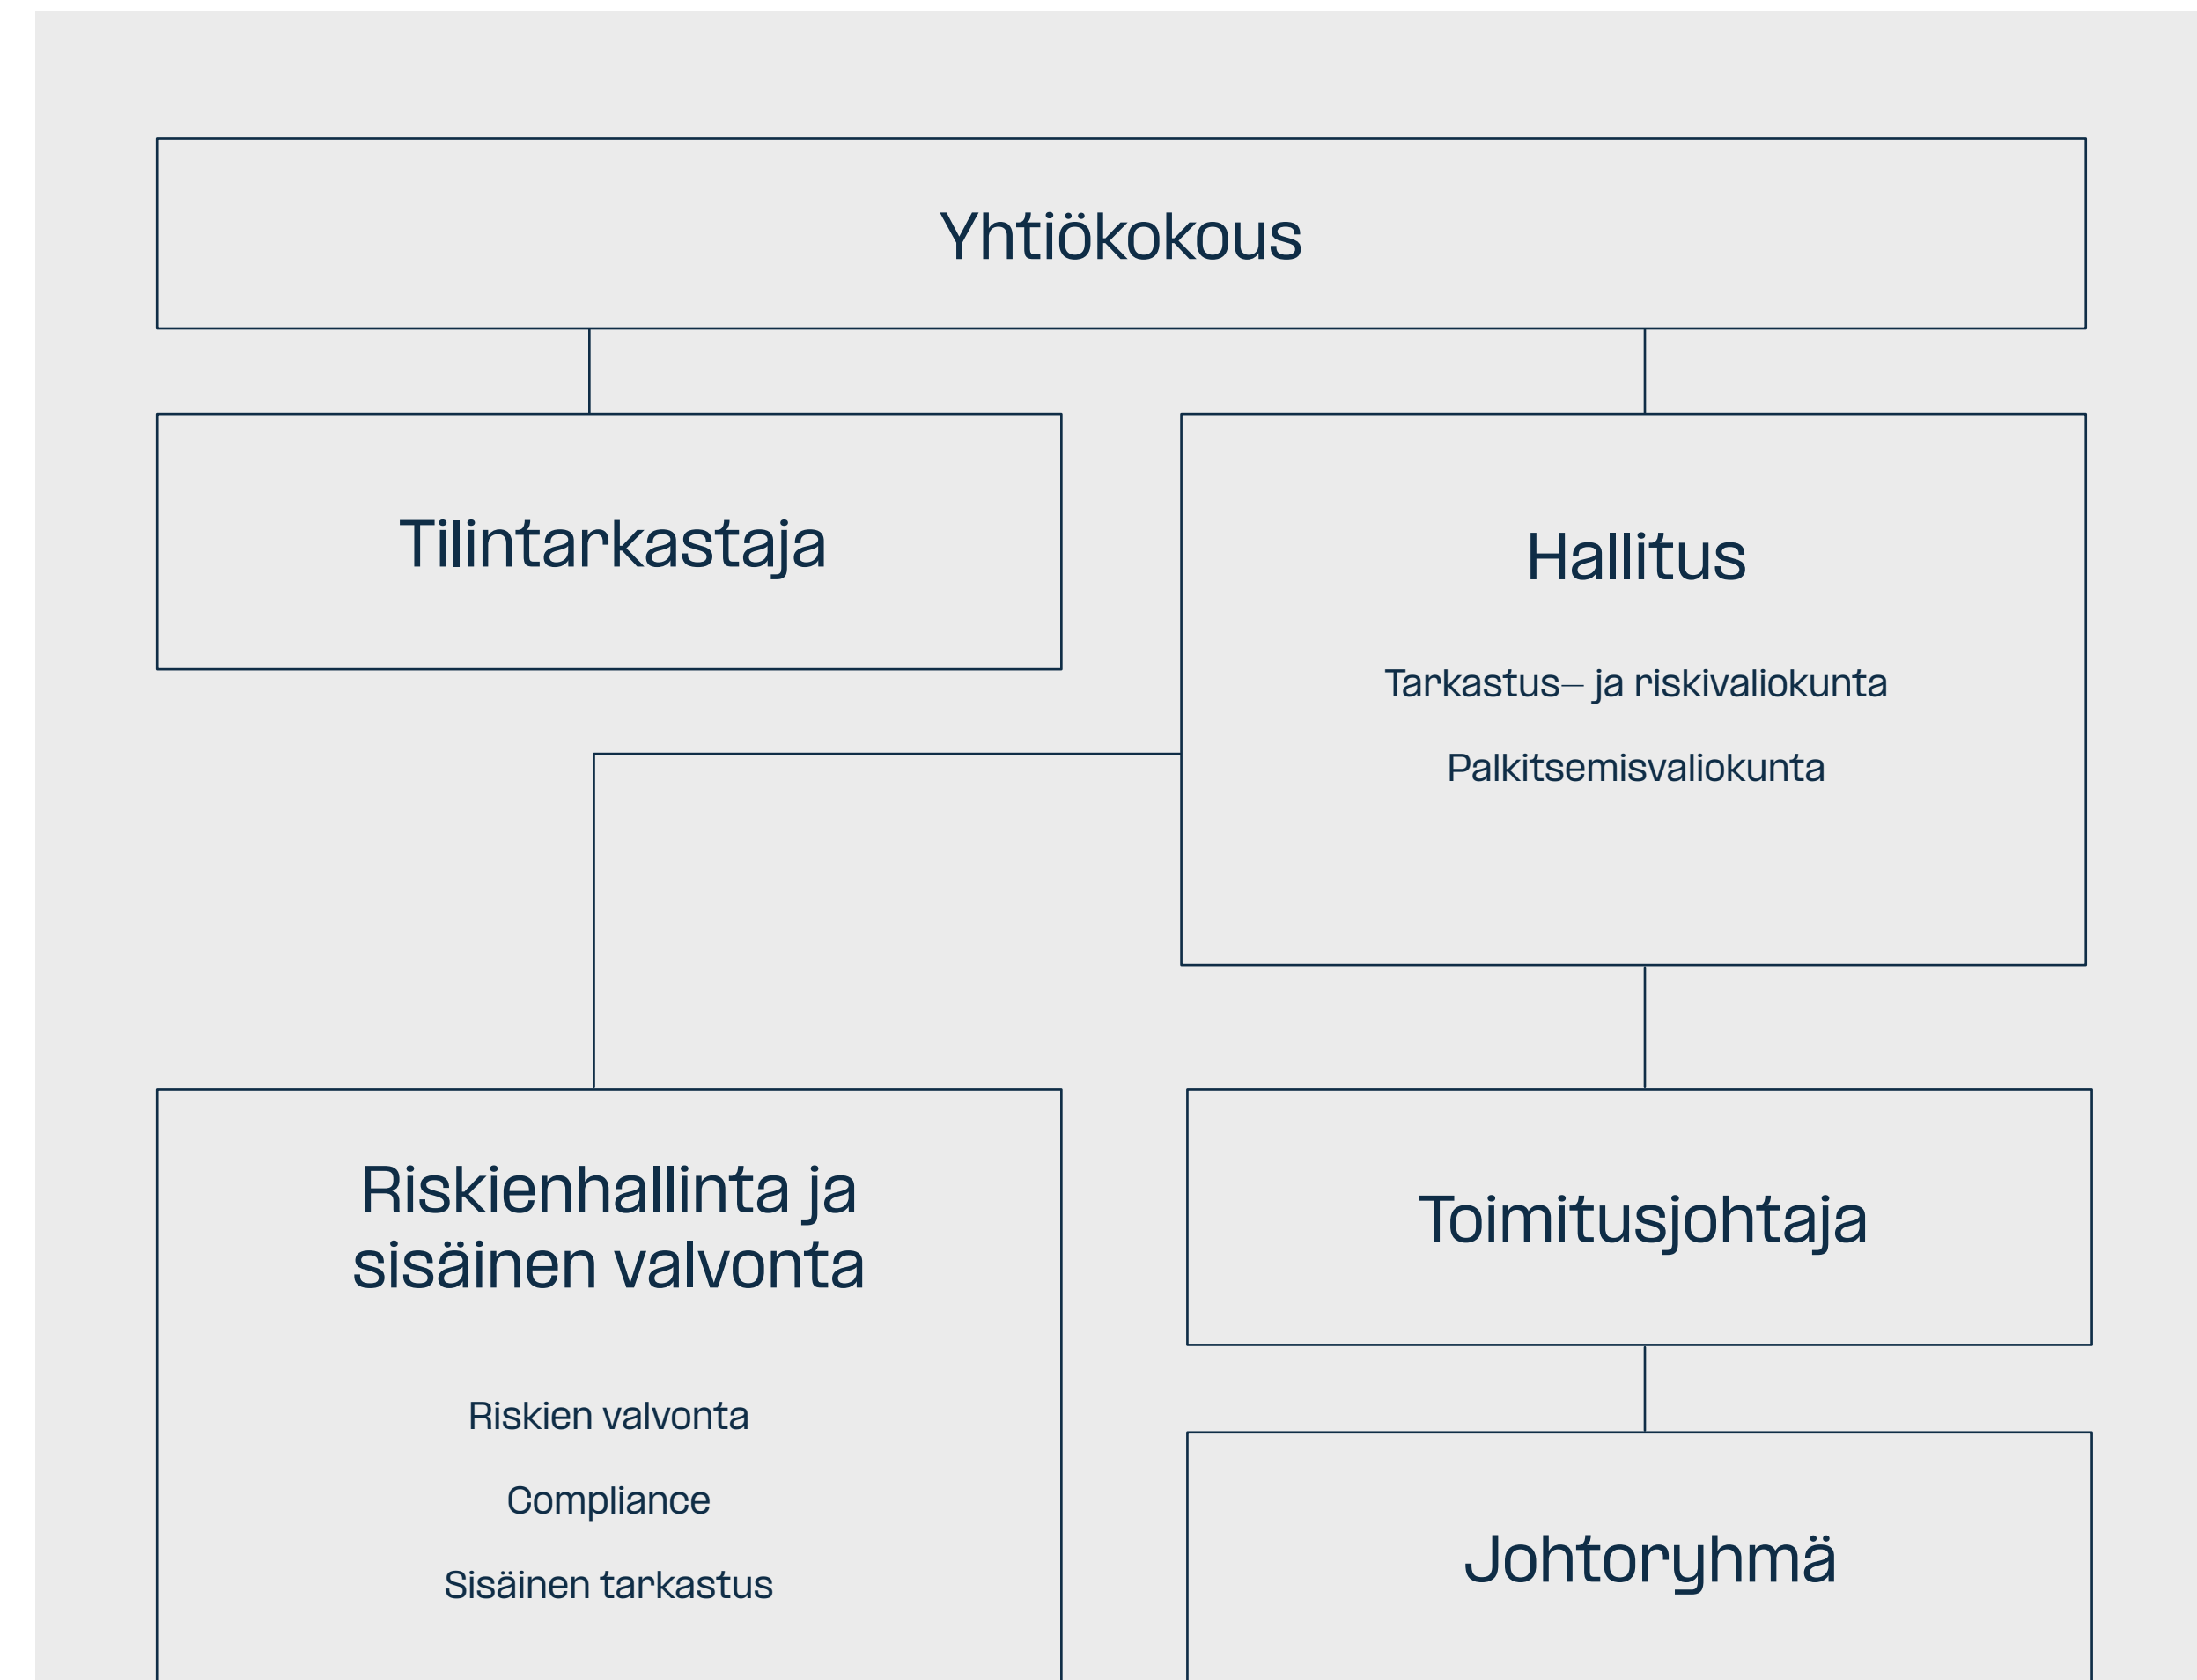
Yhtiökokous

Tilintarkastaja

Hallitus

Tarkastus– ja riskivaliokunta

Palkitsemisvaliokunta

Riskienhallinta ja sisäinen valvonta

Riskien valvonta

Compliance

Sisäinen tarkastus

Toimitusjohtaja

Johtoryhmä